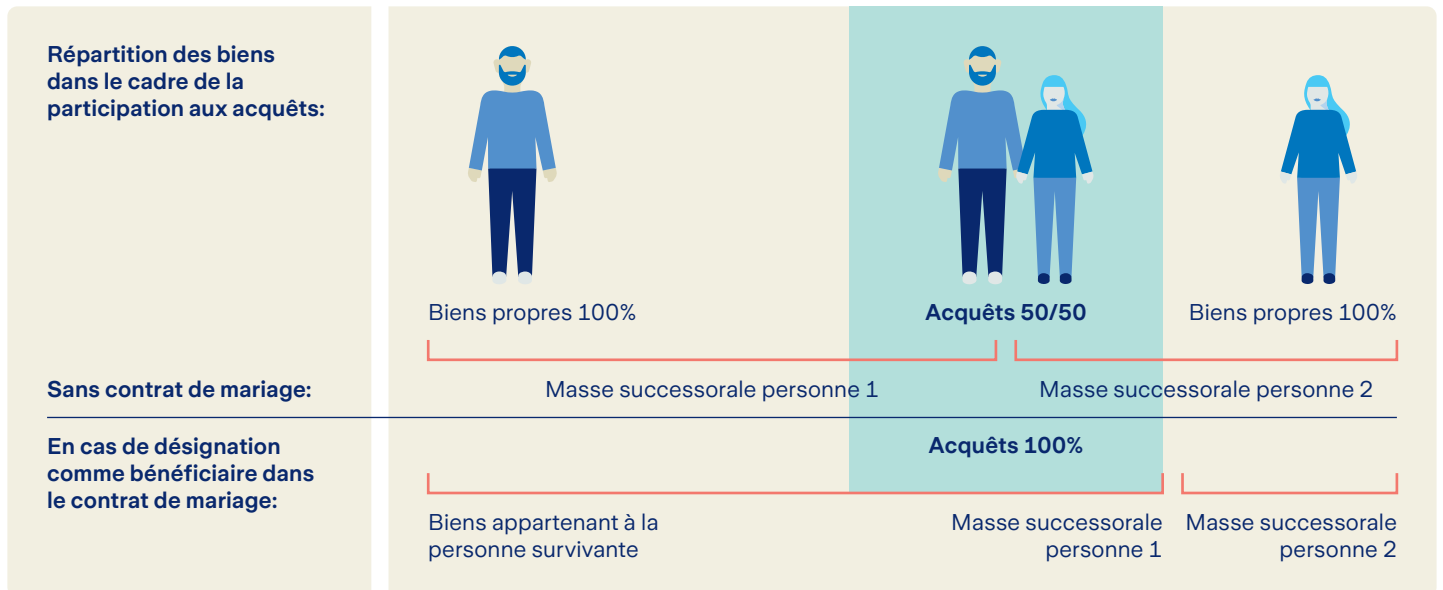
Répartition des biens dans le cadre de la participation aux acquêts:

Biens propres 100%

Acquêts 50/50

Biens propres 100%

Sans contrat de mariage:

Masse successorale personne 1

Masse successorale personne 2

En cas de désignation comme bénéficiaire dans le contrat de mariage:

Acquêts 100%

Biens appartenant à la personne survivante

Masse successorale personne 1

Masse successorale personne 2